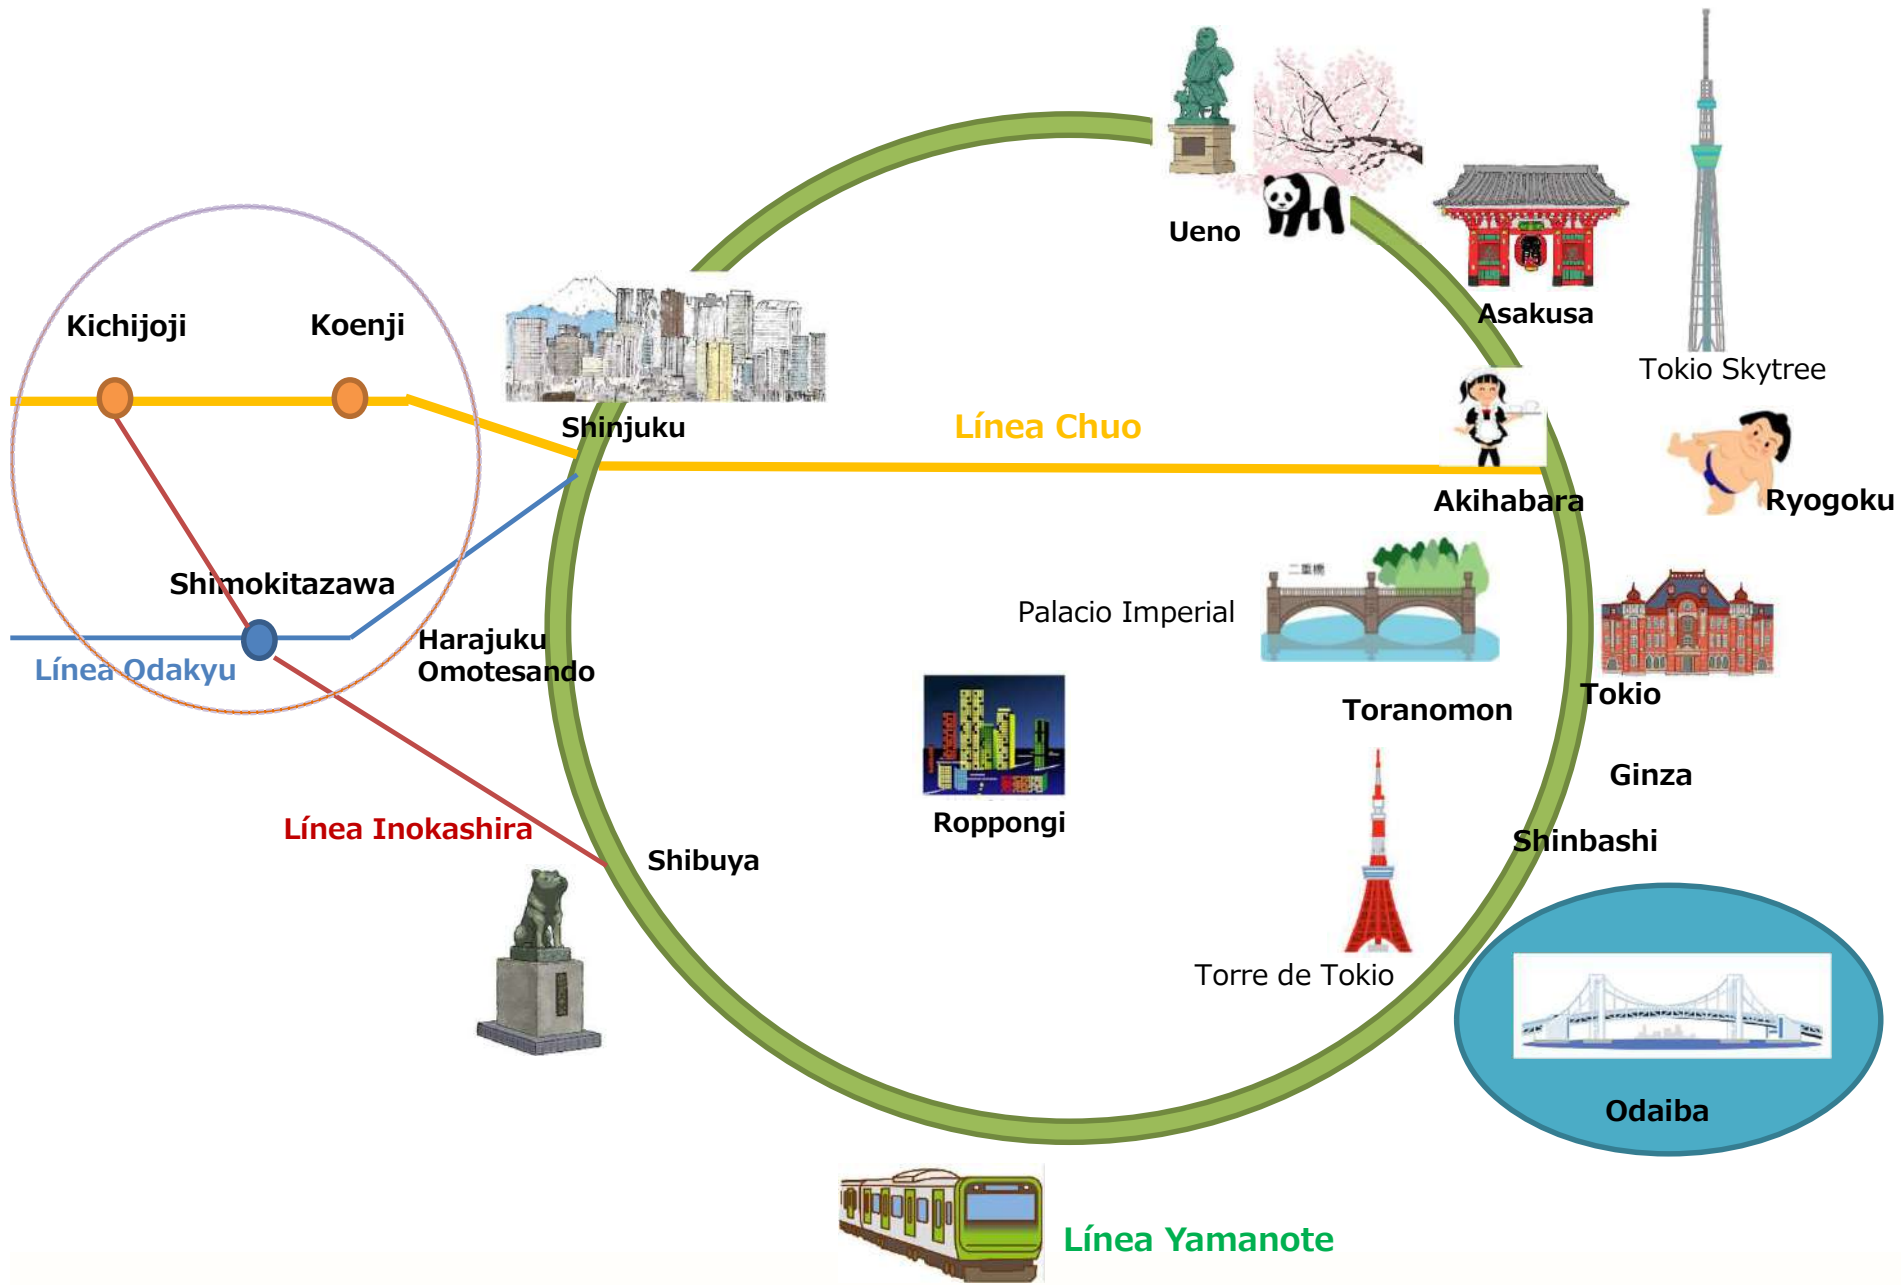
Ueno

Asakusa

Tokio Skytree

Kichijoji

Koenji

Shinjuku

Línea Chuo

Akihabara

Ryogoku

Shimokitazawa

Palacio Imperial

Harajuku
Omotesando

Línea Odakyu

Toranomon

Tokio

Ginza

Roppongi

Línea Inokashira

Shinbashi

Shibuya

Torre de Tokio

Odaiba

Línea Yamanote